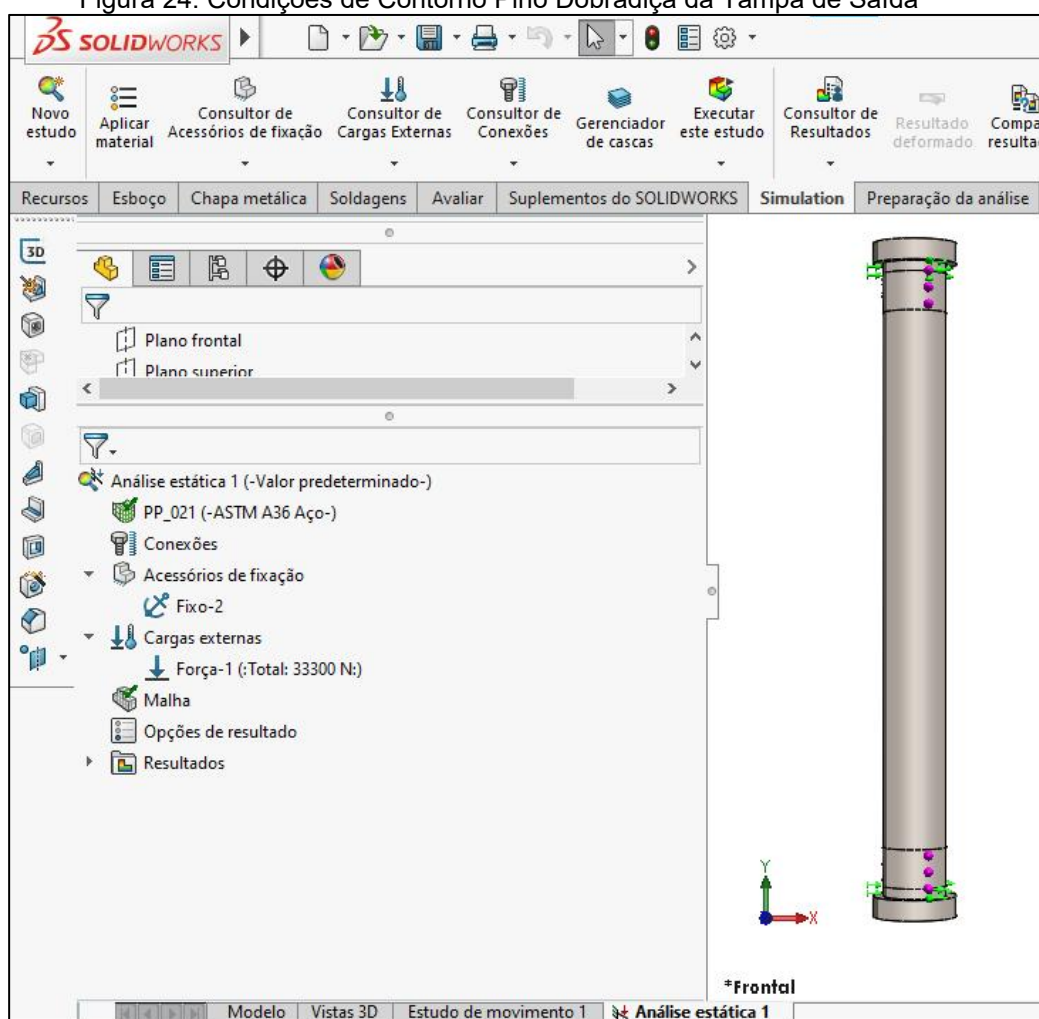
Figura 24: Condições de Contorno Pino Dobradiça da Tampa de Saída

SOLIDWORKS

Novo estudo | Aplicar material | Consultor de Acessórios de fixação | Consultor de Cargas Externas | Consultor de Conexões | Gerenciador de cascas | Executar este estudo | Consultor de Resultados | Resultado deformado | Compa resulta

Recursos | Esboço | Chapa metálica | Soldagens | Avaliar | Suplementos do SOLIDWORKS | Simulation | Preparação da análise

Plano frontal
Plano superior

Análise estática 1 (-Valor predeterminado-)
PP_021 (-ASTM A36 Aço-)
Conexões
Acessórios de fixação
Fixo-2
Cargas externas
Força-1 (:Total: 33300 N:)
Malha
Opções de resultado
Resultados

Y
X
*Frontal

Modelo | Vistas 3D | Estudo de movimento 1 | Análise estática 1